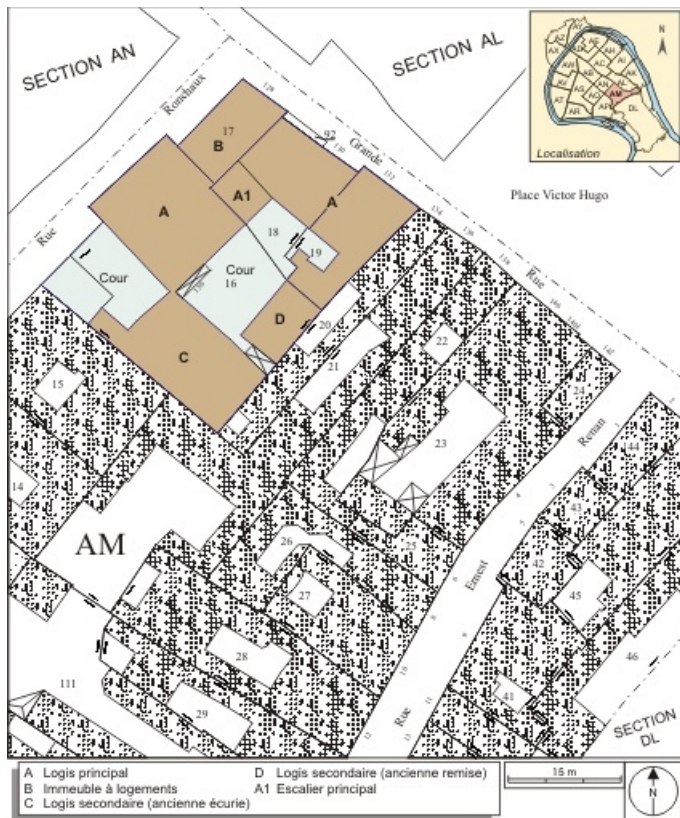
SECTION AN

SECTION AL

Rue Ronchaux

Grande Rue

Place Victor Hugo

Localisation

AM

AK AL AX AE AG AW AC AI AT AN AS AR AP DL

128

92

130

132

134

136

138

140

140B

142

17

B

A

A1

A

18

19

Cour

Cour 16

D

C

20

21

22

23

24

15

14

26

25

27

28

29

111

41

42

43

44

45

46

Rue Ernest Renan

SECTION DL

A Logis principal
B Immeuble à logements
C Logis secondaire (ancienne écurie)
D Logis secondaire (ancienne remise)
A1 Escalier principal

15 m

N